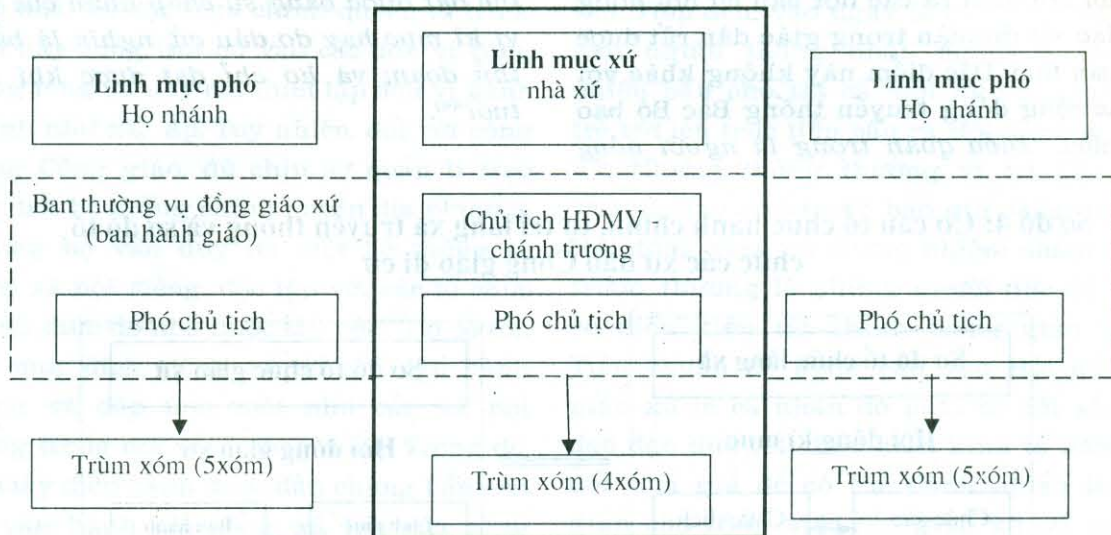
Linh mục phó
Họ nhánh

Linh mục xứ
nhà xứ

Linh mục phó
Họ nhánh

Ban thường vụ đồng giáo xứ
(ban hành giáo)

Chủ tịch HĐMV
chánh trương

Phó chủ tịch

Phó chủ tịch

Phó chủ tịch

Trùm xóm (5xóm)

Trùm xóm (4xóm)

Trùm xóm (5xóm)